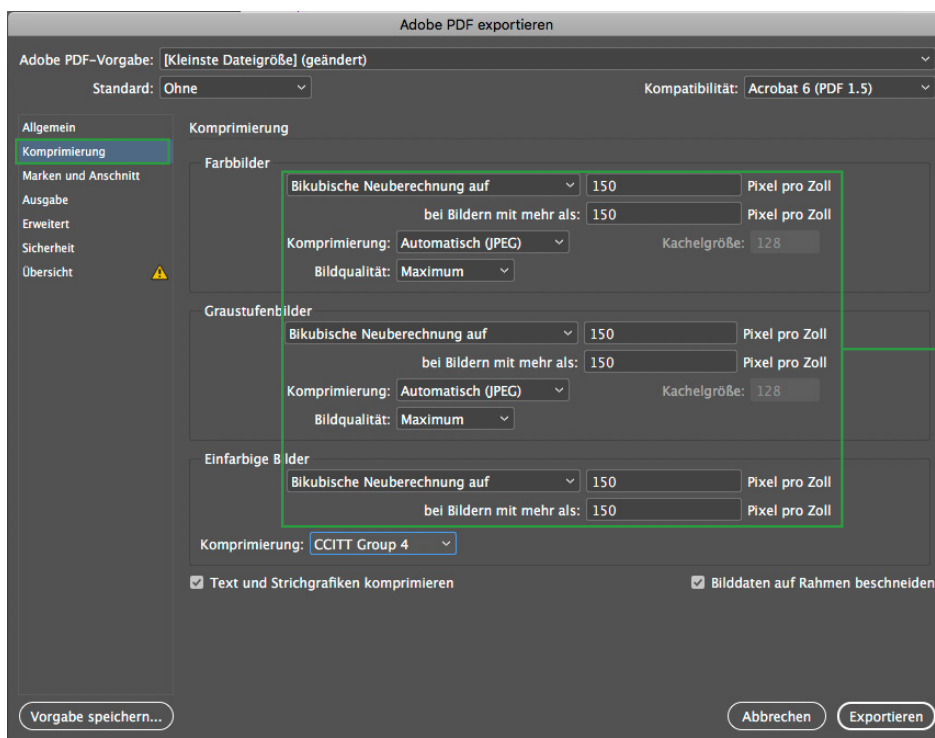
Adobe PDF exportieren

Adobe PDF-Vorgabe: [Kleinste Dateigröße] (geändert)

Standard: Ohne

Kompatibilität: Acrobat 6 (PDF 1.5)

Allgemein
Komprimierung
Marken und Anschnitt
Ausgabe
Erweitert
Sicherheit
Übersicht

Komprimierung

Farbbilder
Bikubische Neuberechnung auf 150 Pixel pro Zoll
bei Bildern mit mehr als: 150 Pixel pro Zoll
Komprimierung: Automatisch (JPEG) Kachelgröße: 128
Bildqualität: Maximum

Graustufenbilder
Bikubische Neuberechnung auf 150 Pixel pro Zoll
bei Bildern mit mehr als: 150 Pixel pro Zoll
Komprimierung: Automatisch (JPEG) Kachelgröße: 128
Bildqualität: Maximum

Einfarbige Bilder
Bikubische Neuberechnung auf 150 Pixel pro Zoll
bei Bildern mit mehr als: 150 Pixel pro Zoll
Komprimierung: CCITT Group 4

Text und Strichgrafiken komprimieren
Bilddaten auf Rahmen beschneiden

Vorgabe speichern...
Abbrechen
Exportieren